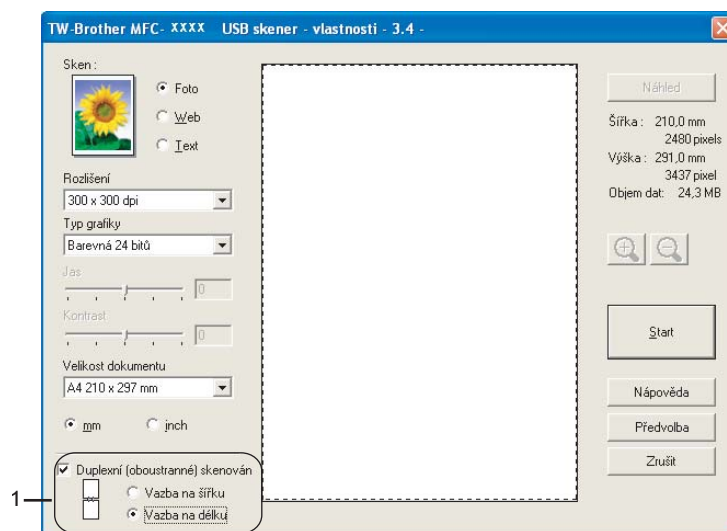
TW-Brother MFC- XXXX USB skener - vlastnosti - 3.4 -

Sken :

Foto

Web

Text

Rozlišení

300 x 300 dpi

Typ grafiky

Barevná 24 bitů

Jas

0

Kontrast

0

Velikost dokumentu

A4 210 x 297 mm

mm

inch

Duplexní (oboustranné) skenován

Vazba na šířku

Vazba na délku

1

Náhled

Šířka : 210,0 mm
2480 pixels
Výška : 291,0 mm
3437 pixel
Objem dat: 24,3 MB

Start

Nápověda

Předvolba

Zrušit